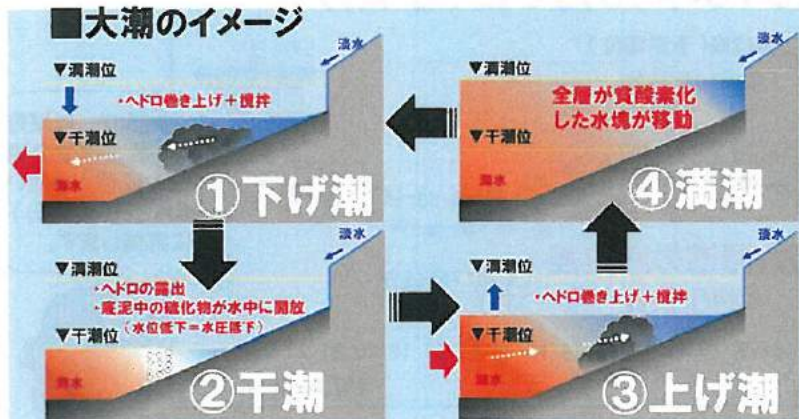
■大潮のイメージ

淡水
▼満潮位
・ヘドロ巻き上げ＋攪拌
▼干潮位
海水
①下げ潮

淡水
▼満潮位
全層が貧酸素化した水塊が移動
▼干潮位
海水
④満潮

淡水
▼満潮位
・ヘドロの露出
・底泥中の硫化物が水中に開放
（水位低下＝水圧低下）
▼干潮位
海水
②干潮

淡水
▼満潮位
・ヘドロ巻き上げ＋攪拌
▼干潮位
海水
③上げ潮